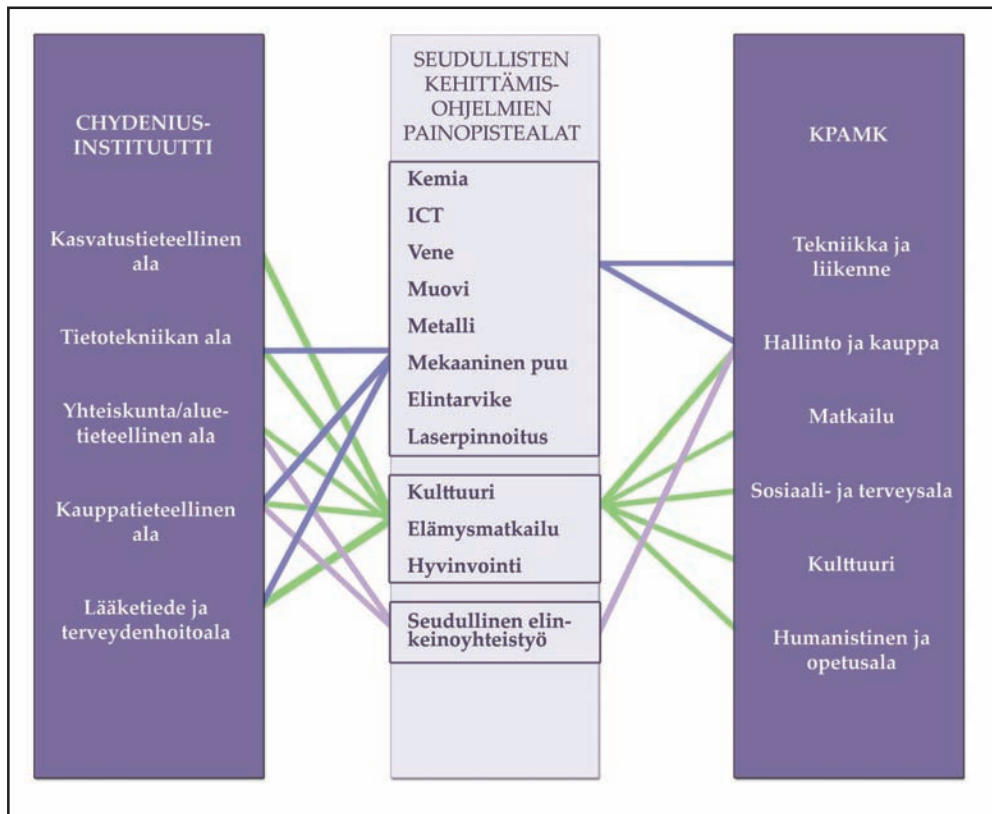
CHYDENIUS-INSTITUUTTI

Kasvatustieteellinen ala

Tietotekniikan ala

Yhteiskunta/aluetieteellinen ala

Kauppatieteellinen ala

Lääketiede ja terveydenhoitoala

SEUDULLISTEN KEHITTÄMISOHJELMIEN PAINOPISTEALAT

Kemia
ICT
Vene
Muovi
Metalli
Mekaaninen puu
Elintarvike
Laserpinnoitus

Kulttuuri
Elämysmatkailu
Hyvinvointi

Seudullinen elinkeinoyhteistyö

KPAMK

Tekniikka ja liikenne

Hallinto ja kauppa

Matkailu

Sosiaali- ja terveysala

Kulttuuri

Humanistinen ja opetusala